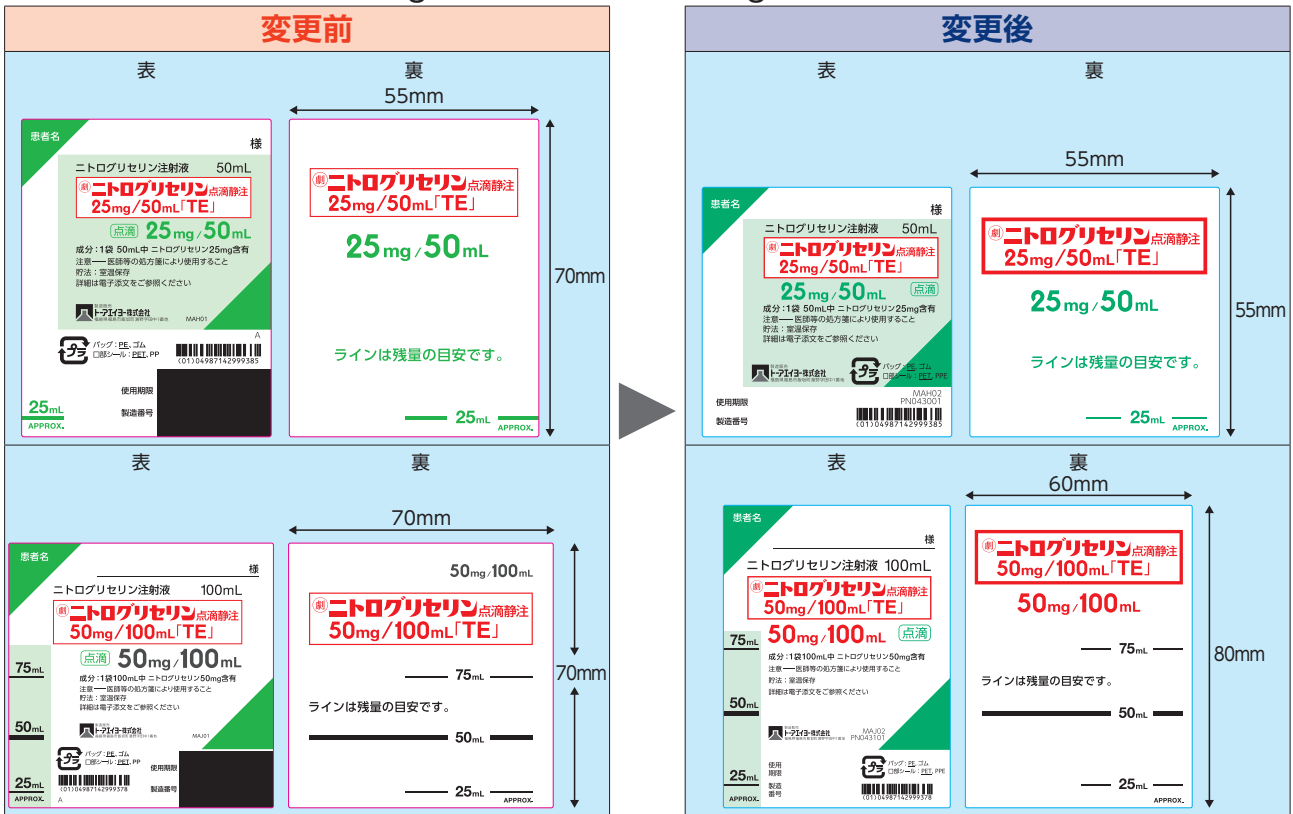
変更前

表

患者名 様

ニトログリセリン注射液 50mL

劇 ニトログリセリン点滴静注 25mg/50mL「TE」

点滴 25mg/50mL

成分：1袋 50mL中 ニトログリセリン25mg含有
注意――医師等の処方箋により使用すること
貯法：室温保存
詳細は電子添文をご参照ください

トーアエイヨー株式会社

MAH01

A

バッグ：PE、ゴム
口部シール：PET、PP

(01)04987142999385

25mL APPROX.

使用期限
製造番号

裏

55mm

劇 ニトログリセリン点滴静注 25mg/50mL「TE」

25mg/50mL

70mm

ラインは残量の目安です。

25mL APPROX.

表

患者名 様

ニトログリセリン注射液 100mL

劇 ニトログリセリン点滴静注 50mg/100mL「TE」

点滴 50mg/100mL

75mL

成分：1袋100mL中 ニトログリセリン50mg含有
注意――医師等の処方箋により使用すること
貯法：室温保存
詳細は電子添文をご参照ください

50mL

トーアエイヨー株式会社

MAJ01

バッグ：PE、ゴム
口部シール：PET、PP

25mL

(01)04987142999378

使用期限
製造番号

APPROX. A

裏

70mm

50mg/100mL

劇 ニトログリセリン点滴静注 50mg/100mL「TE」

75mL

70mm

ラインは残量の目安です。

50mL

25mL APPROX.

変更後

表

患者名 様

ニトログリセリン注射液 50mL

劇 ニトログリセリン点滴静注 25mg/50mL「TE」

25mg/50mL 点滴

成分：1袋 50mL中 ニトログリセリン25mg含有
注意――医師等の処方箋により使用すること
貯法：室温保存
詳細は電子添文をご参照ください

トーアエイヨー株式会社

バッグ：PE、ゴム
口部シール：PET、PPE

使用期限
製造番号

MAH02
PN043001

(01)04987142999385

裏

55mm

劇 ニトログリセリン点滴静注 25mg/50mL「TE」

25mg/50mL

55mm

ラインは残量の目安です。

25mL APPROX.

表

患者名 様

ニトログリセリン注射液 100mL

劇 ニトログリセリン点滴静注 50mg/100mL「TE」

75mL 50mg/100mL 点滴

成分：1袋100mL中 ニトログリセリン50mg含有
注意――医師等の処方箋により使用すること
貯法：室温保存
詳細は電子添文をご参照ください

50mL

トーアエイヨー株式会社

MAJ02
PN043101

25mL

使用期限
製造番号

バッグ：PE、ゴム
口部シール：PET、PPE

(01)04987142999378

APPROX.

裏

60mm

劇 ニトログリセリン点滴静注 50mg/100mL「TE」

50mg/100mL

75mL

80mm

ラインは残量の目安です。

50mL

25mL

APPROX.